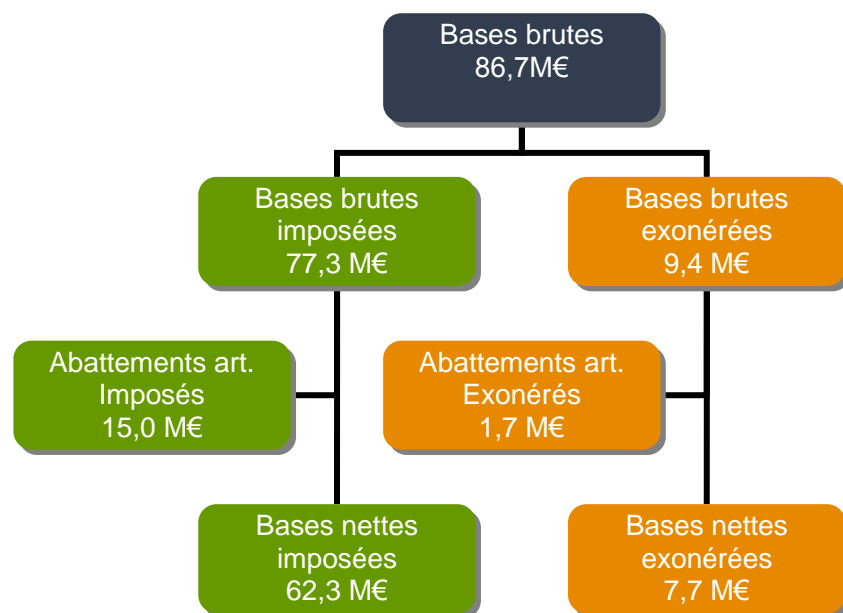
Bases brutes
86,7M€

Bases brutes
imposées
77,3 M€

Bases brutes
exonérées
9,4 M€

Abattements art.
Imposés
15,0 M€

Abattements art.
Exonérés
1,7 M€

Bases nettes
imposées
62,3 M€

Bases nettes
exonérées
7,7 M€